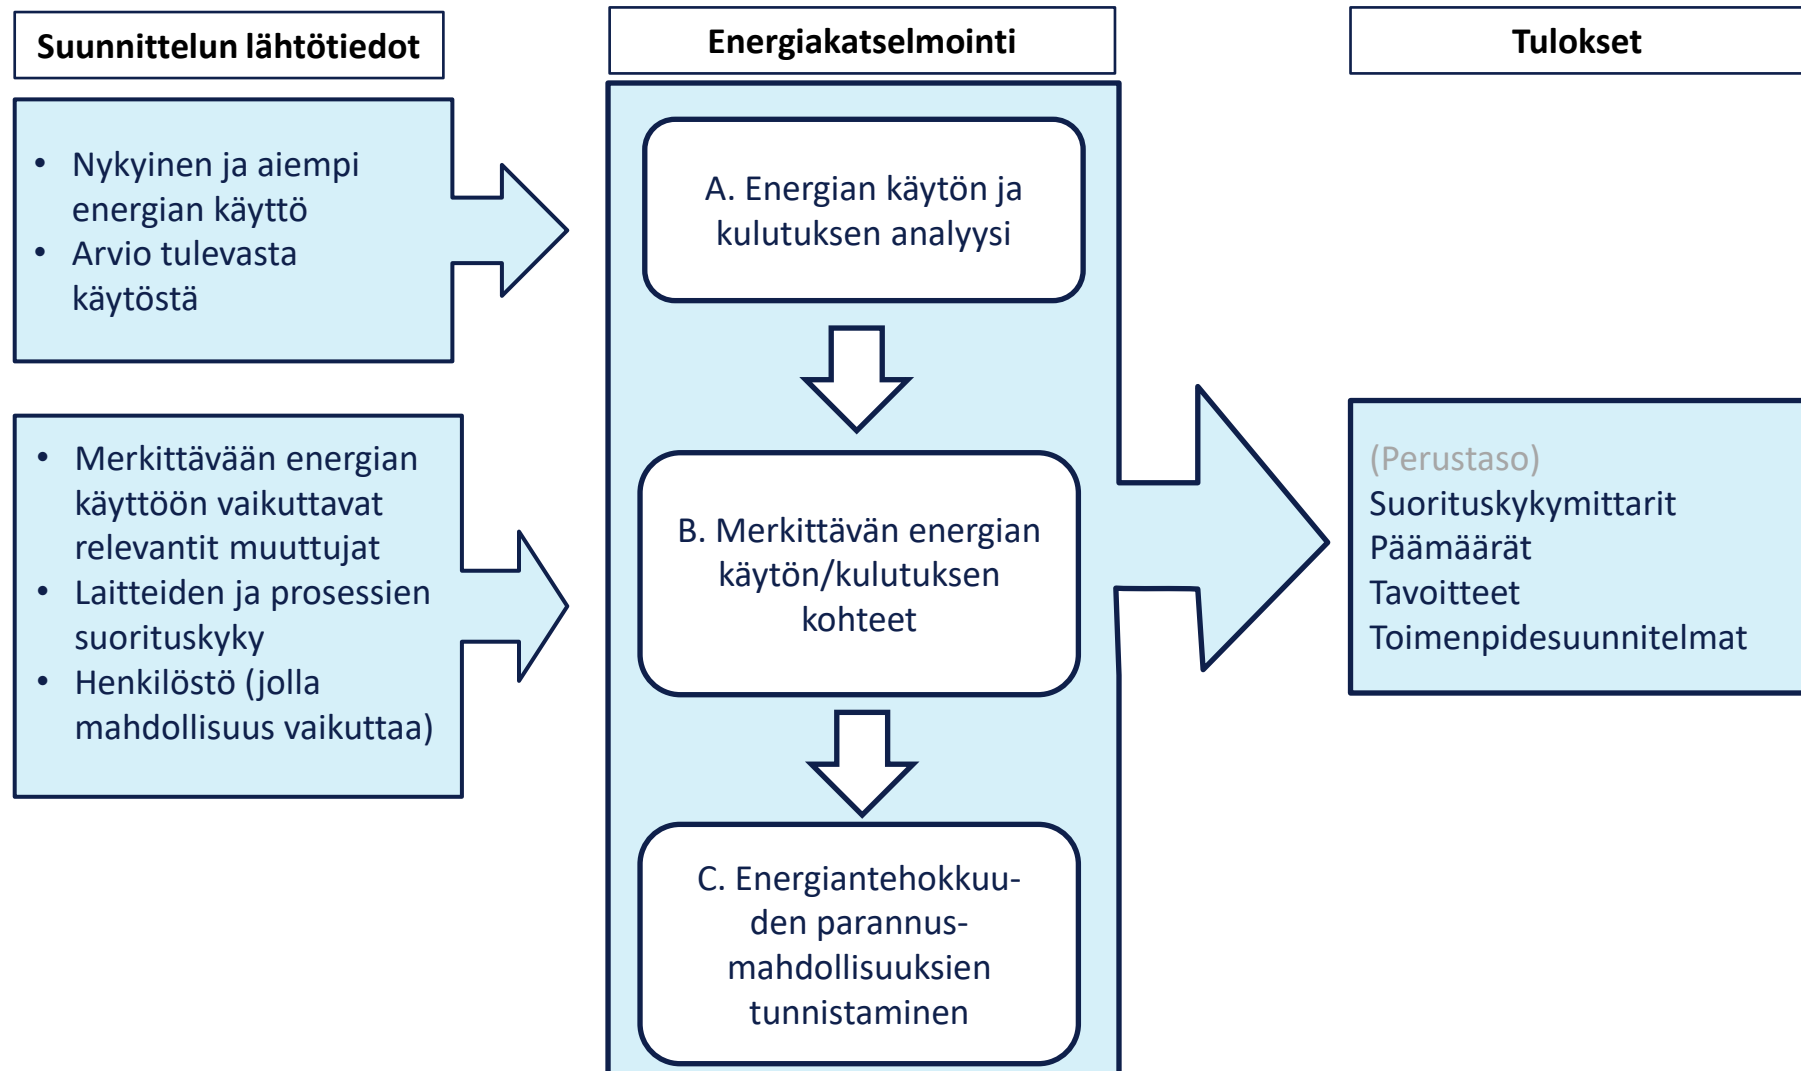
Suunnittelun lähtötiedot

• Nykyinen ja aiempi energian käyttö
• Arvio tulevasta käytöstä

• Merkittävään energian käyttöön vaikuttavat relevantit muuttujat
• Laitteiden ja prosessien suorituskyky
• Henkilöstö (jolla mahdollisuus vaikuttaa)

Energiakatselmointi

A. Energian käytön ja kulutuksen analyysi

B. Merkittävän energian käytön/kulutuksen kohteet

C. Energiantehokkuuden parannusmahdollisuuksien tunnistaminen

Tulokset

(Perustaso)
Suorituskykymittarit
Päämäärät
Tavoitteet
Toimenpidesuunnitelmat